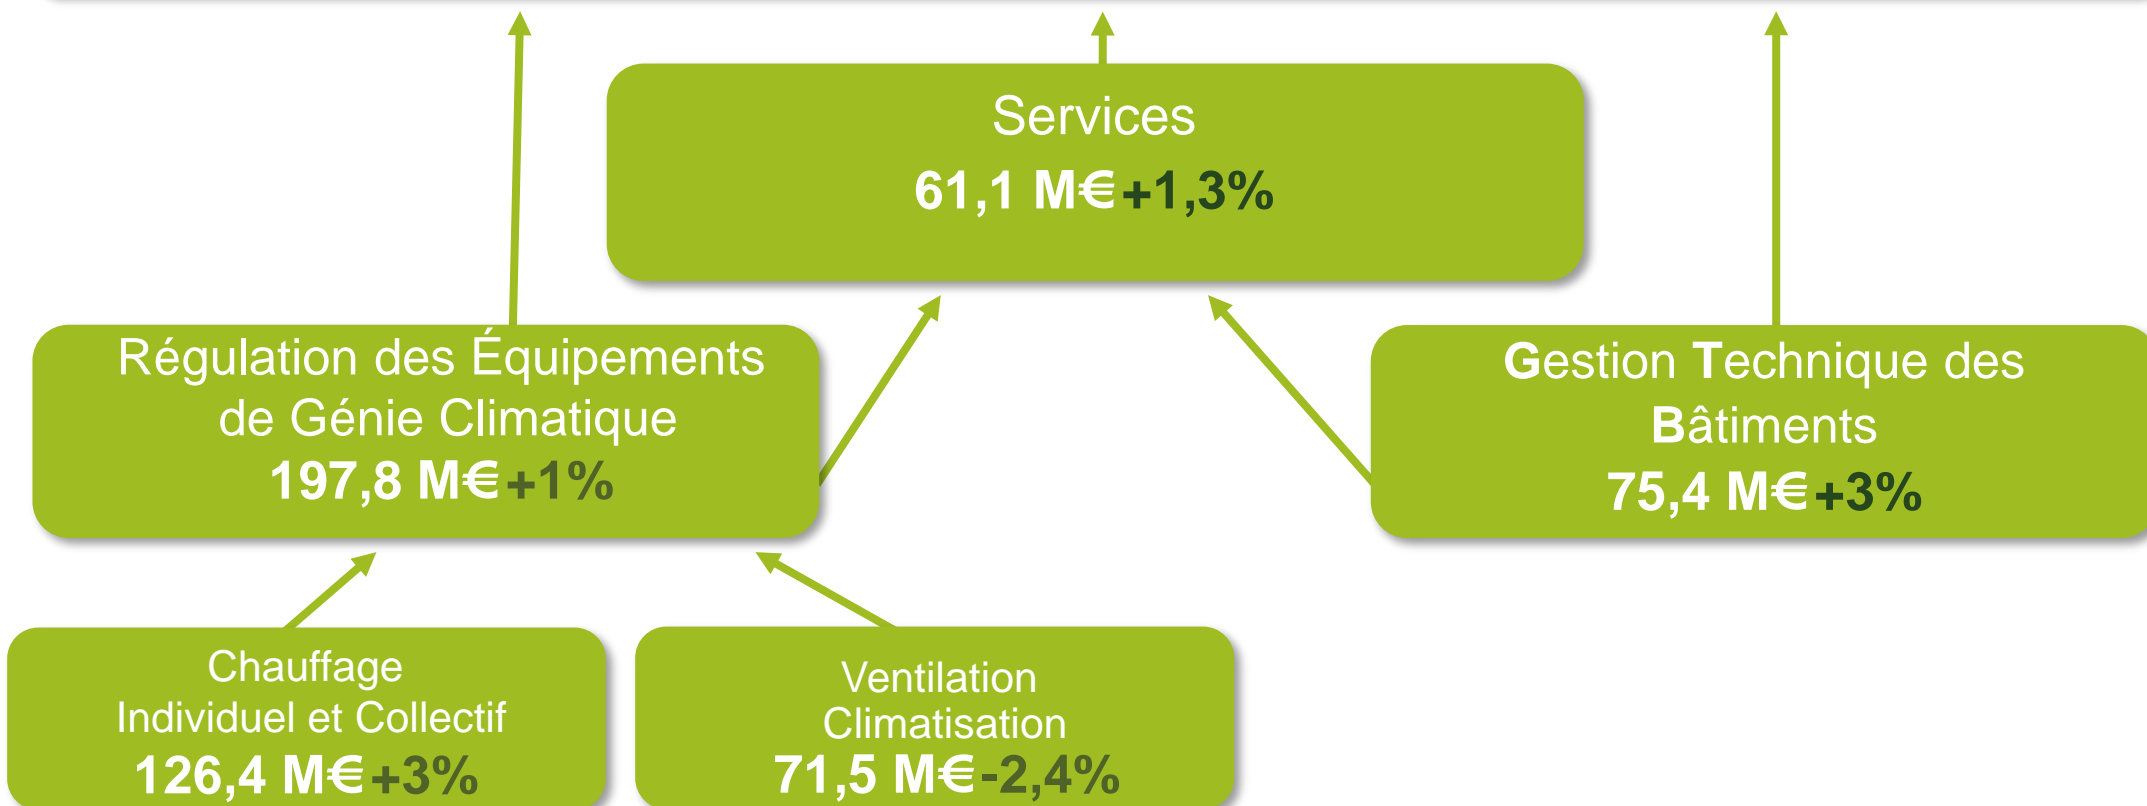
Services
61,1 M€ +1,3%

Régulation des Équipements de Génie Climatique
197,8 M€ +1%

Gestion Technique des Bâtiments
75,4 M€ +3%

Chauffage Individuel et Collectif
126,4 M€ +3%

Ventilation Climatisation
71,5 M€ -2,4%